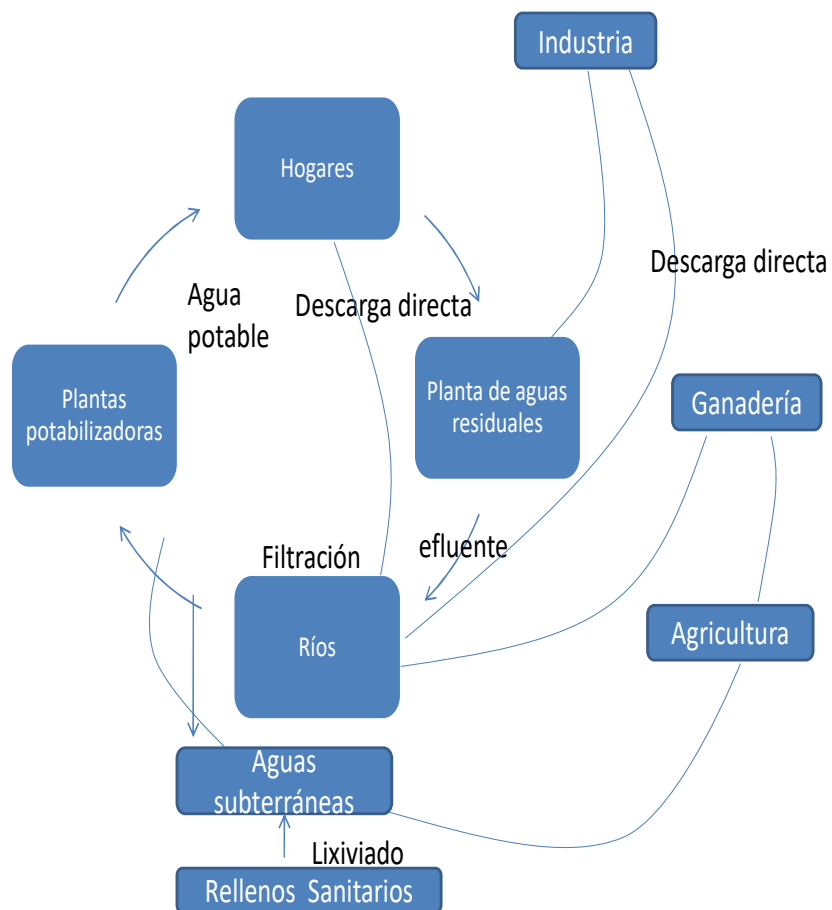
Industria

Hogares

Descarga directa

Agua potable

Descarga directa

Plantas potabilizadoras

Planta de aguas residuales

Ganadería

Filtración

efluente

Ríos

Agricultura

Aguas subterráneas

Lixiviado

Rellenos Sanitarios